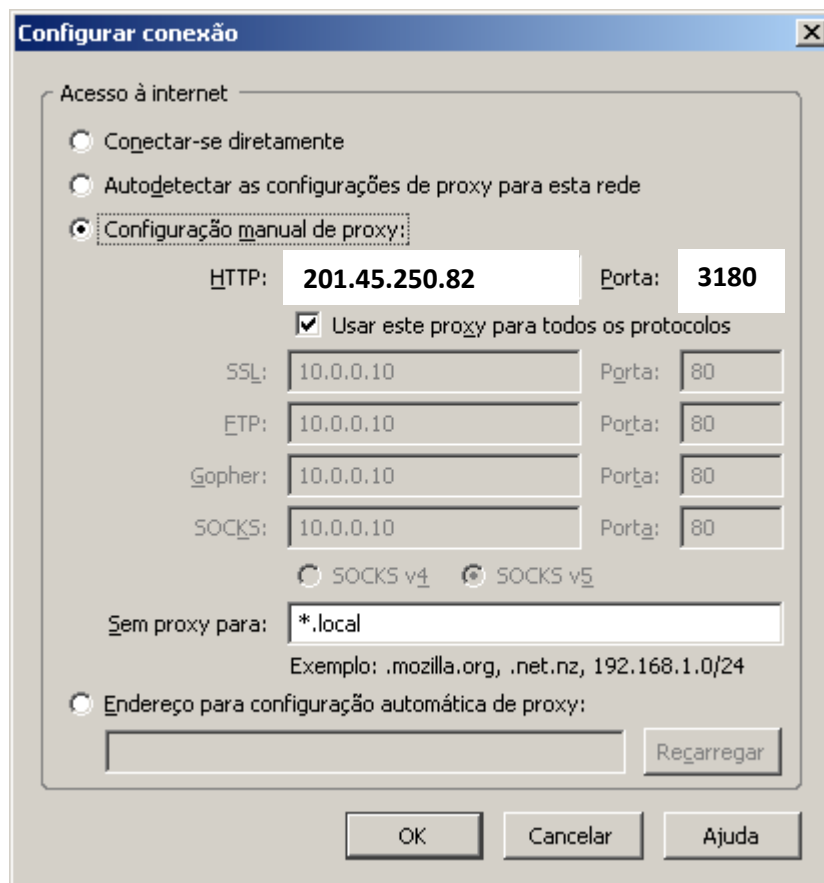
Configurar conexão
X

Acesso à internet

Conectar-se diretamente

Autodetectar as configurações de proxy para esta rede

Configuração manual de proxy:

HTTP: 201.45.250.82 Porta: 3180

Usar este proxy para todos os protocolos

SSL: 10.0.0.10 Porta: 80

FTP: 10.0.0.10 Porta: 80

Gopher: 10.0.0.10 Porta: 80

SOCKS: 10.0.0.10 Porta: 80

SOCKS v4 SOCKS v5

Sem proxy para: *.local

Exemplo: .mozilla.org, .net.nz, 192.168.1.0/24

Endereço para configuração automática de proxy:

Recarregar

OK Cancelar Ajuda